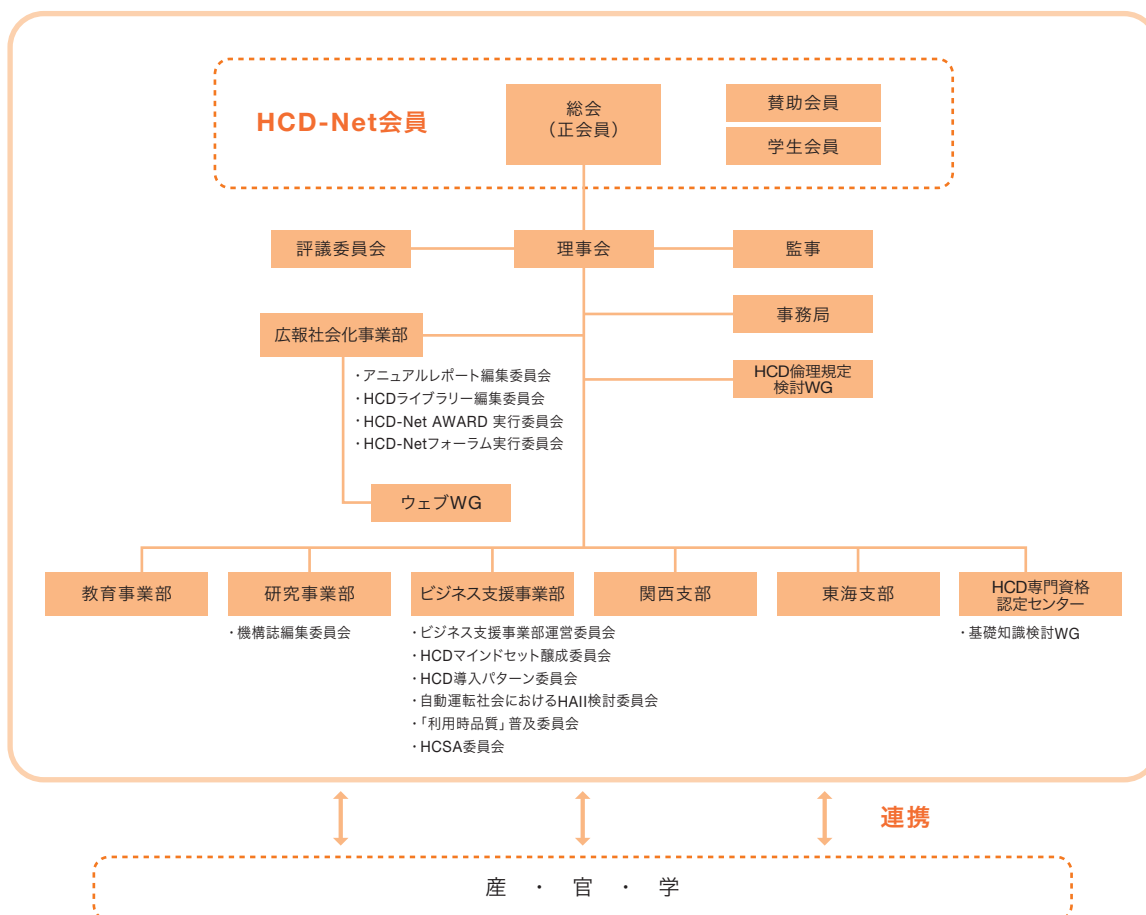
HCD-Net会員

総会
（正会員）

賛助会員

学生会員

評議委員会

理事会

監事

事務局

広報社会化事業部

・アニュアルレポート編集委員会
・HCDライブラリー編集委員会
・HCD-Net AWARD 実行委員会
・HCD-Netフォーラム実行委員会

HCD倫理規定
検討WG

ウェブWG

教育事業部

研究事業部

・機構誌編集委員会

ビジネス支援事業部

・ビジネス支援事業部運営委員会
・HCDマインドセット醸成委員会
・HCD導入パターン委員会
・自動運転社会におけるHAII検討委員会
・「利用時品質」普及委員会
・HCSA委員会

関西支部

東海支部

HCD専門資格
認定センター

・基礎知識検討WG

連携

産 ・ 官 ・ 学